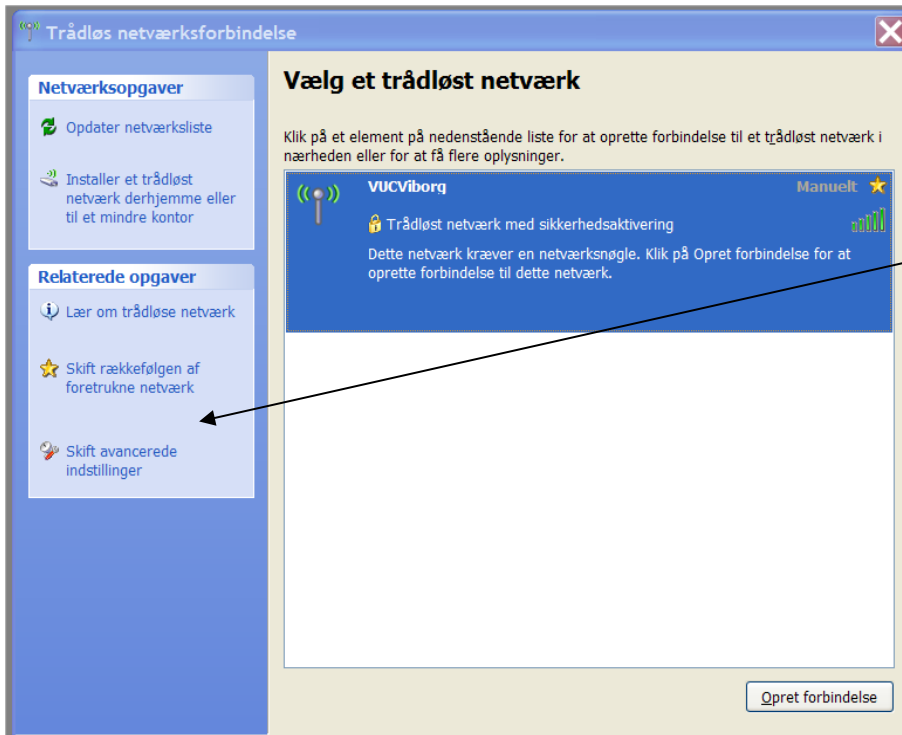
Trådløs netværksforbindelse

Netværksopgaver

Opdater netværksliste

Installer et trådløst netværk derhjemme eller til et mindre kontor

Relaterede opgaver

Lær om trådløse netværk

Skift rækkefølgen af foretrukne netværk

Skift avancerede indstillinger

Vælg et trådløst netværk

Klik på et element på nedenstående liste for at oprette forbindelse til et trådløst netværk i nærheden eller for at få flere oplysninger.

VUCViborg

Manuelt

Trådløst netværk med sikkerhedsaktivering

Dette netværk kræver en netværksnøgle. Klik på Opret forbindelse for at oprette forbindelse til dette netværk.

Opret forbindelse